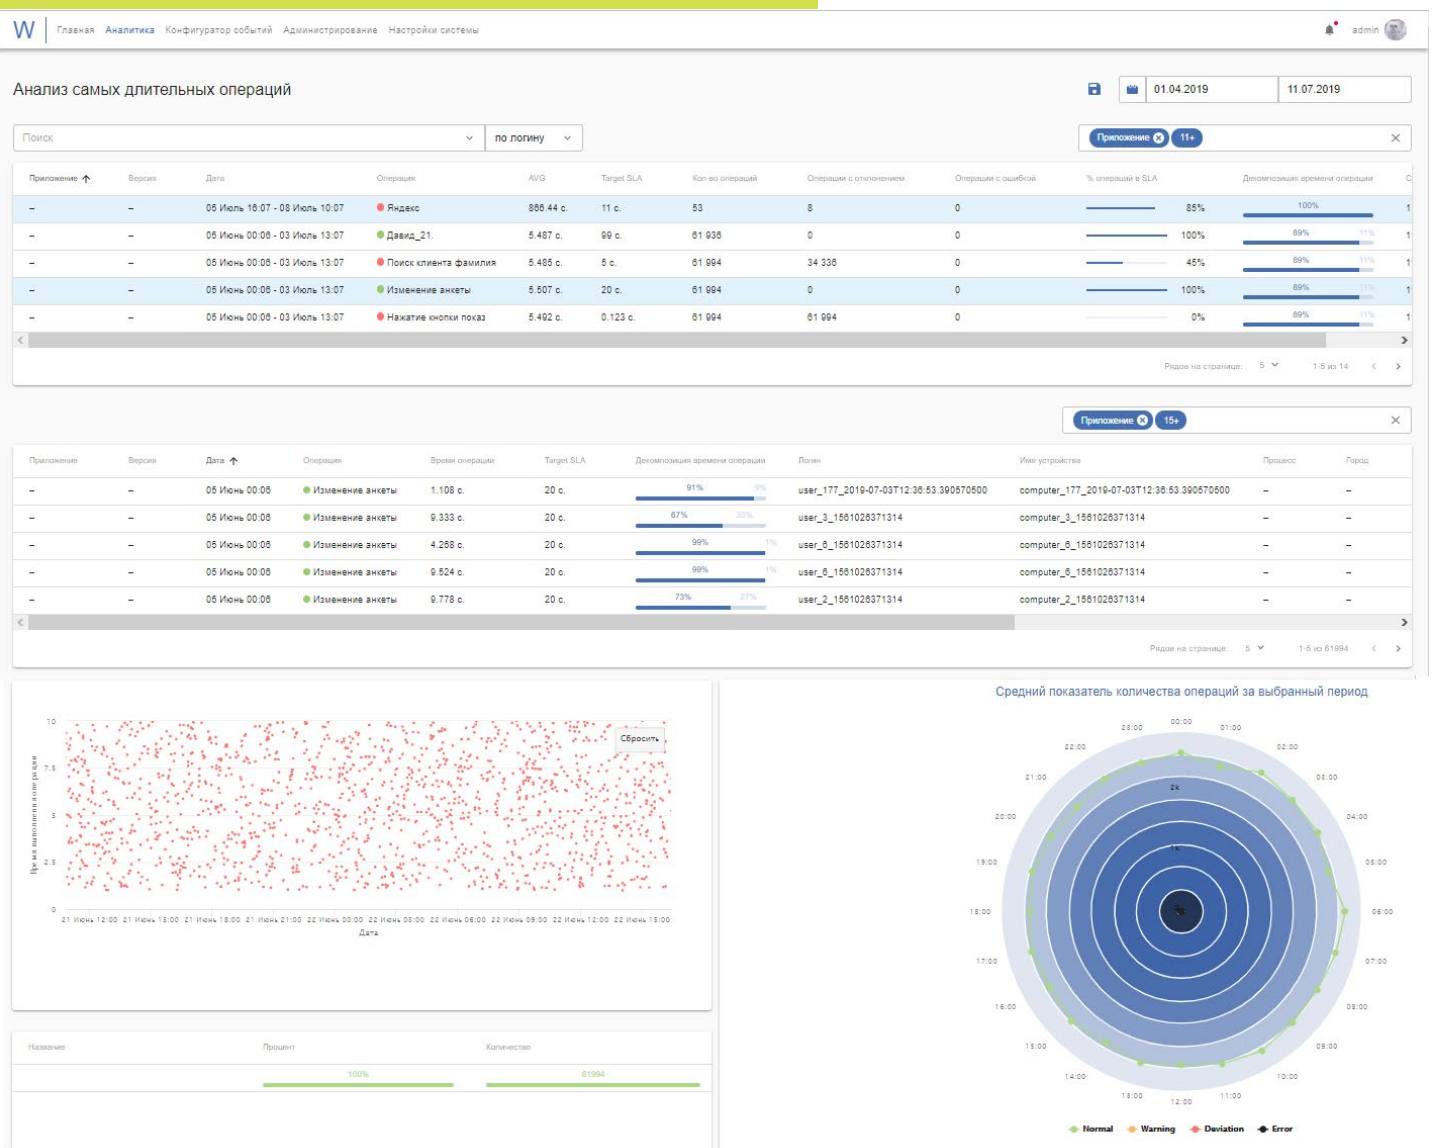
W Главная Аналитика Конфигуратор событий Администрирование Настройки системы admin

Анализ самых длительных операций

01.04.2019 11.07.2019

Поиск по логину

Приложение 11+

| Приложение | Версия | Дата | Операция | AVG | Target SLA | Кол-во операций | Операции с отклонением | Операции с ошибкой | % операций в SLA | Декомпозиция времени операции |
|---|---|---|---|---|---|---|---|---|---|---|
| – | – | 05 Июль 16:07 - 08 Июль 10:07 | Яндекс | 866.44 с. | 11 с. | 53 | 8 | 0 | 85% | 100% |
| – | – | 05 Июнь 00:06 - 03 Июль 13:07 | Давид_21. | 5.487 с. | 99 с. | 61 936 | 0 | 0 | 100% | 89% 11% |
| – | – | 05 Июнь 00:06 - 03 Июль 13:07 | Поиск клиента фамилия | 5.485 с. | 5 с. | 61 994 | 34 336 | 0 | 45% | 89% 11% |
| – | – | 05 Июнь 00:06 - 03 Июль 13:07 | Изменение анкеты | 5.507 с. | 20 с. | 61 994 | 0 | 0 | 100% | 89% 11% |
| – | – | 05 Июнь 00:06 - 03 Июль 13:07 | Нажатие кнопки показ | 5.492 с. | 0.123 с. | 61 994 | 61 994 | 0 | 0% | 89% 11% |

Рядов на странице: 5 1-5 из 14

Приложение 15+

| Приложение | Версия | Дата | Операция | Время операции | Target SLA | Декомпозиция времени операции | Логин | Имя устройства | Процесс | Город |
|---|---|---|---|---|---|---|---|---|---|---|
| – | – | 05 Июнь 00:06 | Изменение анкеты | 1.108 с. | 20 с. | 91% 9% | user_177_2019-07-03T12:36:53.390570500 | computer_177_2019-07-03T12:36:53.390570500 | – | – |
| – | – | 05 Июнь 00:06 | Изменение анкеты | 9.333 с. | 20 с. | 67% 33% | user_3_1561026371314 | computer_3_1561026371314 | – | – |
| – | – | 05 Июнь 00:06 | Изменение анкеты | 4.268 с. | 20 с. | 99% 1% | user_6_1561026371314 | computer_6_1561026371314 | – | – |
| – | – | 05 Июнь 00:06 | Изменение анкеты | 9.524 с. | 20 с. | 99% 1% | user_6_1561026371314 | computer_6_1561026371314 | – | – |
| – | – | 05 Июнь 00:06 | Изменение анкеты | 9.778 с. | 20 с. | 73% 27% | user_2_1561026371314 | computer_2_1561026371314 | – | – |

Рядов на странице: 5 1-5 из 61994

Сбросить
Время выполнения операции
10 7.5 5 2.5 0
21 Июнь 12:00 21 Июнь 15:00 21 Июнь 18:00 21 Июнь 21:00 22 Июнь 00:00 22 Июнь 03:00 22 Июнь 06:00 22 Июнь 09:00 22 Июнь 12:00 22 Июнь 15:00
Дата

Средний показатель количества операций за выбранный период
00:00 01:00 02:00 03:00 04:00 05:00 06:00 07:00 08:00 09:00 10:00 11:00 12:00 13:00 14:00 15:00 16:00 17:00 18:00 19:00 20:00 21:00 22:00 23:00
2k 1k
Normal Warning Deviation Error

| Название | Процент | Количество |
|---|---|---|
| | 100% | 61994 |